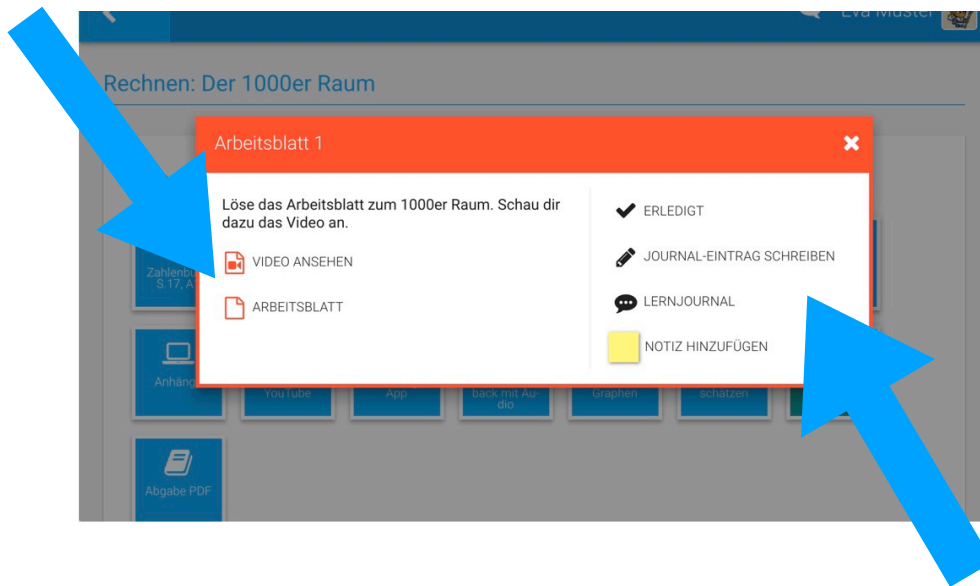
Eva Muster

Rechnen: Der 1000er Raum

Arbeitsblatt 1

Löse das Arbeitsblatt zum 1000er Raum. Schau dir dazu das Video an.

VIDEO ANSEHEN

ARBEITSBLATT

ERLEDIGT

JOURNAL-EINTRAG SCHREIBEN

LERNJOURNAL

NOTIZ HINZUFÜGEN

Zahlenbu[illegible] S.17, A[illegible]

Anhäng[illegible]

YouTube

App

back mit Audio

Graphen

schätzen

Abgabe PDF